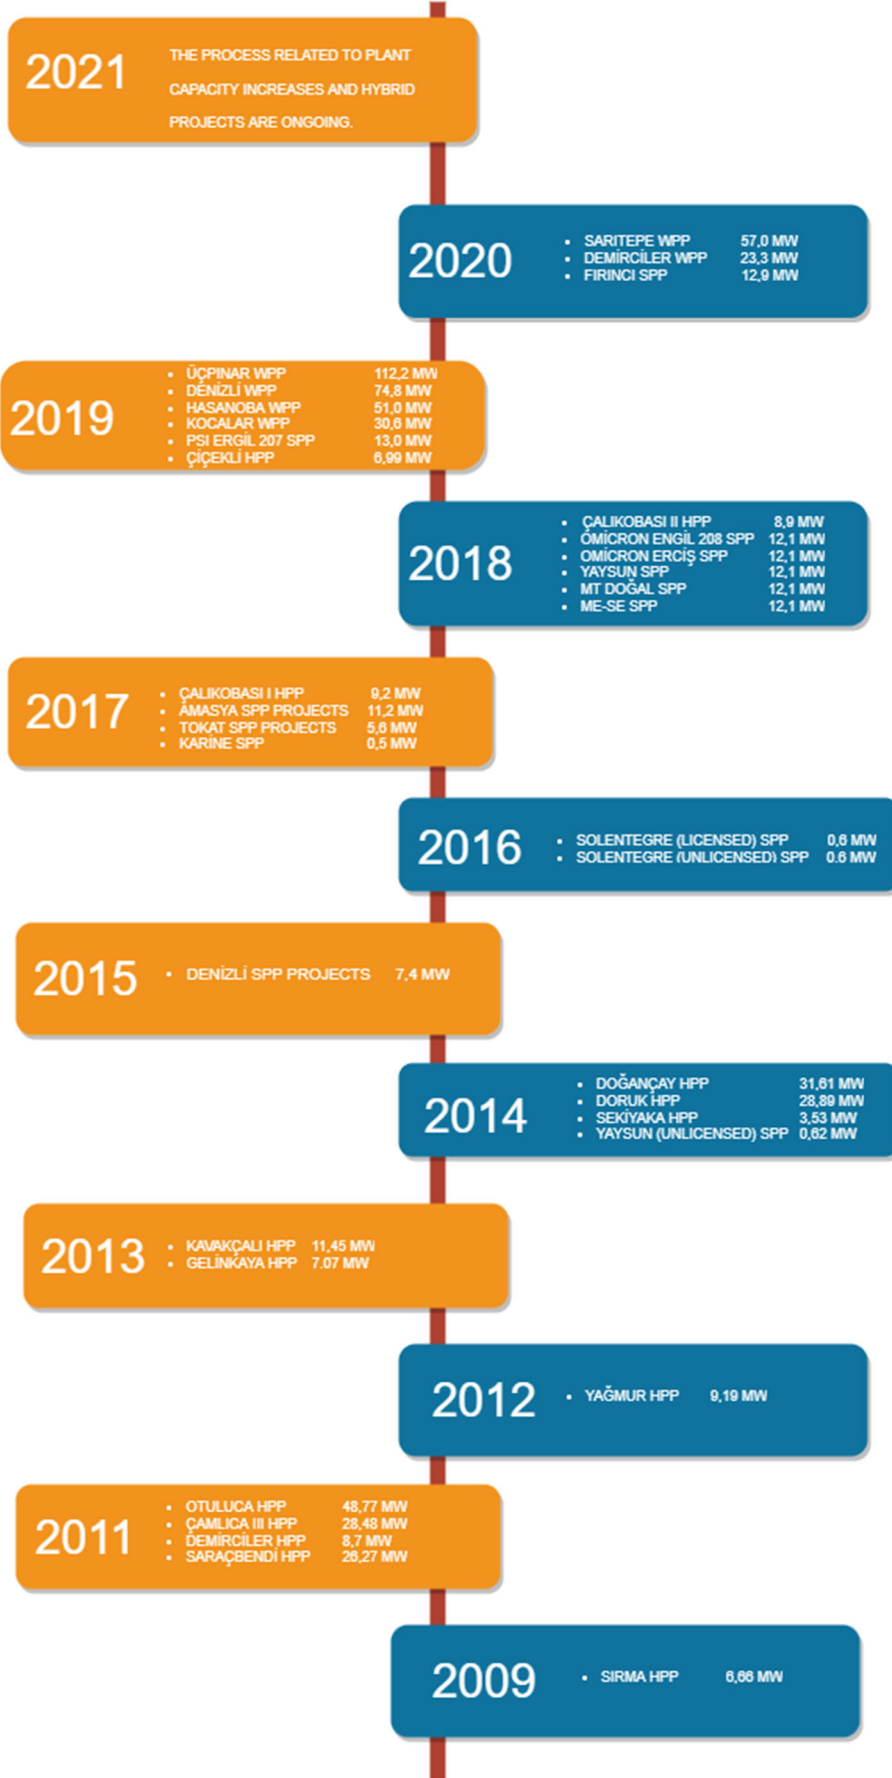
2021
THE PROCESS RELATED TO PLANT CAPACITY INCREASES AND HYBRID PROJECTS ARE ONGOING.

2020
- SARITEPE WPP 57,0 MW
- DEMİRCİLER WPP 23,3 MW
- FIRINCI SPP 12,9 MW

2019
- ÜÇPINAR WPP 112,2 MW
- DENİZLİ WPP 74,8 MW
- HASANOBA WPP 51,0 MW
- KOCALAR WPP 30,6 MW
- PSI ERGİL 207 SPP 13,0 MW
- ÇİÇEKLİ HPP 6,99 MW

2018
- ÇALIKOBASI II HPP 8,9 MW
- OMİCRON ENGİL 208 SPP 12,1 MW
- OMİCRON ERCİŞ SPP 12,1 MW
- YAYSUN SPP 12,1 MW
- MT DOĞAL SPP 12,1 MW
- ME-SE SPP 12,1 MW

2017
- ÇALIKOBASI I HPP 9,2 MW
- AMASYA SPP PROJECTS 11,2 MW
- TOKAT SPP PROJECTS 5,6 MW
- KARİNE SPP 0,5 MW

2016
- SOLENTEGRE (LICENSED) SPP 0,6 MW
- SOLENTEGRE (UNLICENSED) SPP 0.6 MW

2015
- DENİZLİ SPP PROJECTS 7,4 MW

2014
- DOĞANÇAY HPP 31,61 MW
- DORUK HPP 28,89 MW
- SEKİYAKA HPP 3,53 MW
- YAYSUN (UNLICENSED) SPP 0,62 MW

2013
- KAVAKÇALI HPP 11,45 MW
- GELİNKAYA HPP 7.07 MW

2012
- YAĞMUR HPP 9,19 MW

2011
- OTULUCA HPP 48,77 MW
- ÇAMLICA III HPP 28,48 MW
- DEMİRCİLER HPP 8,7 MW
- SARAÇBENDİ HPP 26,27 MW

2009
- SIRMA HPP 6,66 MW